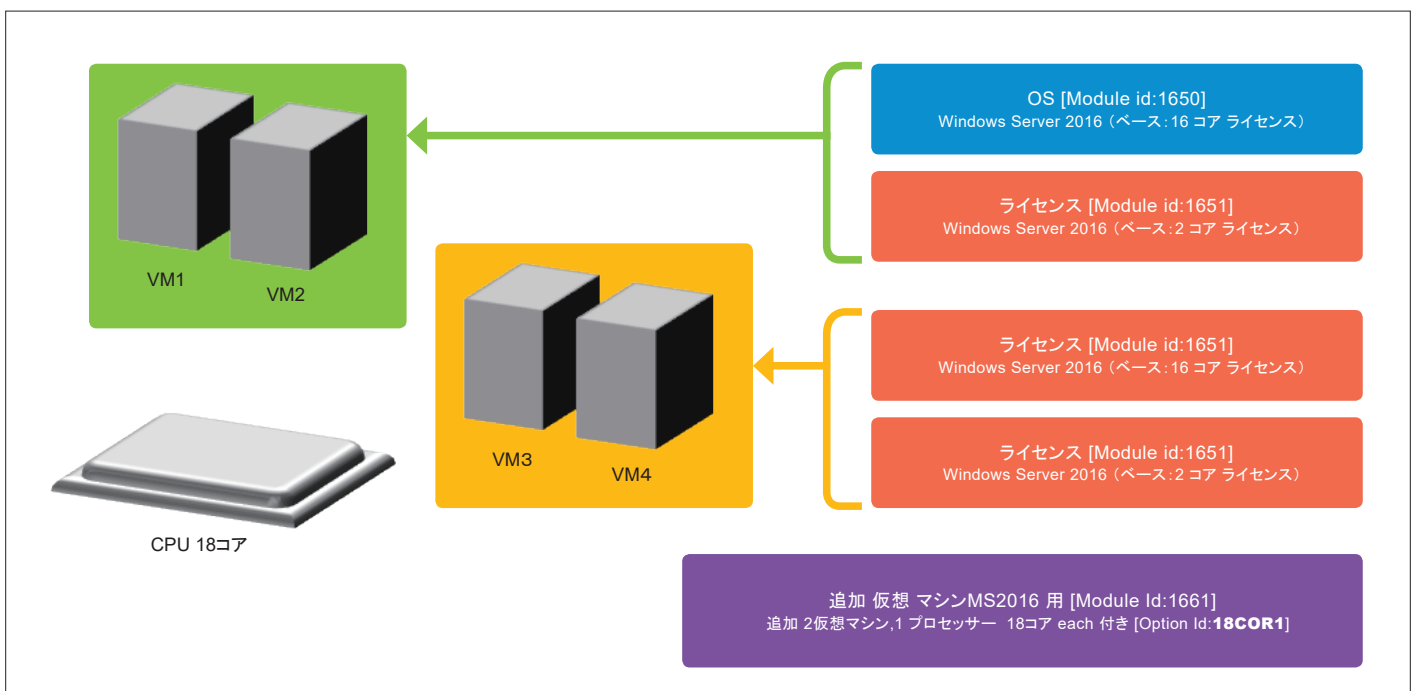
VM1
VM2

OS [Module id:1650]
Windows Server 2016（ベース：16 コア ライセンス）

ライセンス [Module id:1651]
Windows Server 2016（ベース：2 コア ライセンス）

VM3
VM4

ライセンス [Module id:1651]
Windows Server 2016（ベース：16 コア ライセンス）

ライセンス [Module id:1651]
Windows Server 2016（ベース：2 コア ライセンス）

CPU 18コア

追加 仮想 マシンMS2016 用 [Module Id:1661]
追加 2仮想マシン,1 プロセッサー 18コア each 付き [Option Id:18COR1]